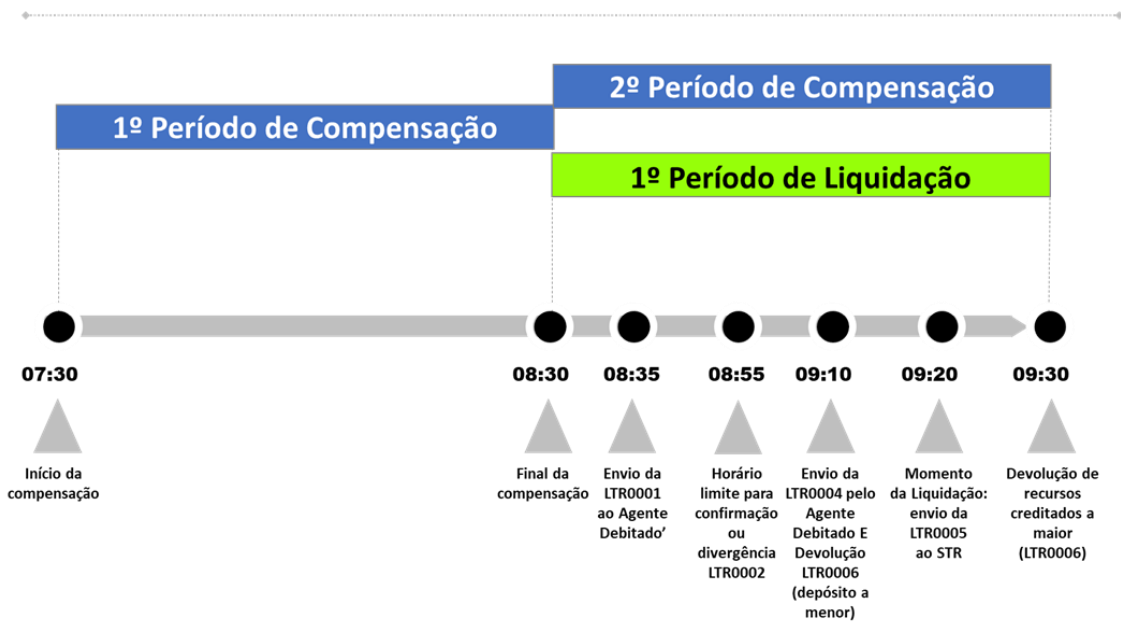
2º Período de Compensação

1º Período de Compensação

1º Período de Liquidação

07:30

08:30

08:35

08:55

09:10

09:20

09:30

Início da compensação

Final da compensação

Envio da LTR0001 ao Agente Debitado'

Horário limite para confirmação ou divergência LTR0002

Envio da LTR0004 pelo Agente Debitado E Devolução LTR0006 (depósito a menor)

Momento da Liquidação: envio da LTR0005 ao STR

Devolução de recursos creditados a maior (LTR0006)